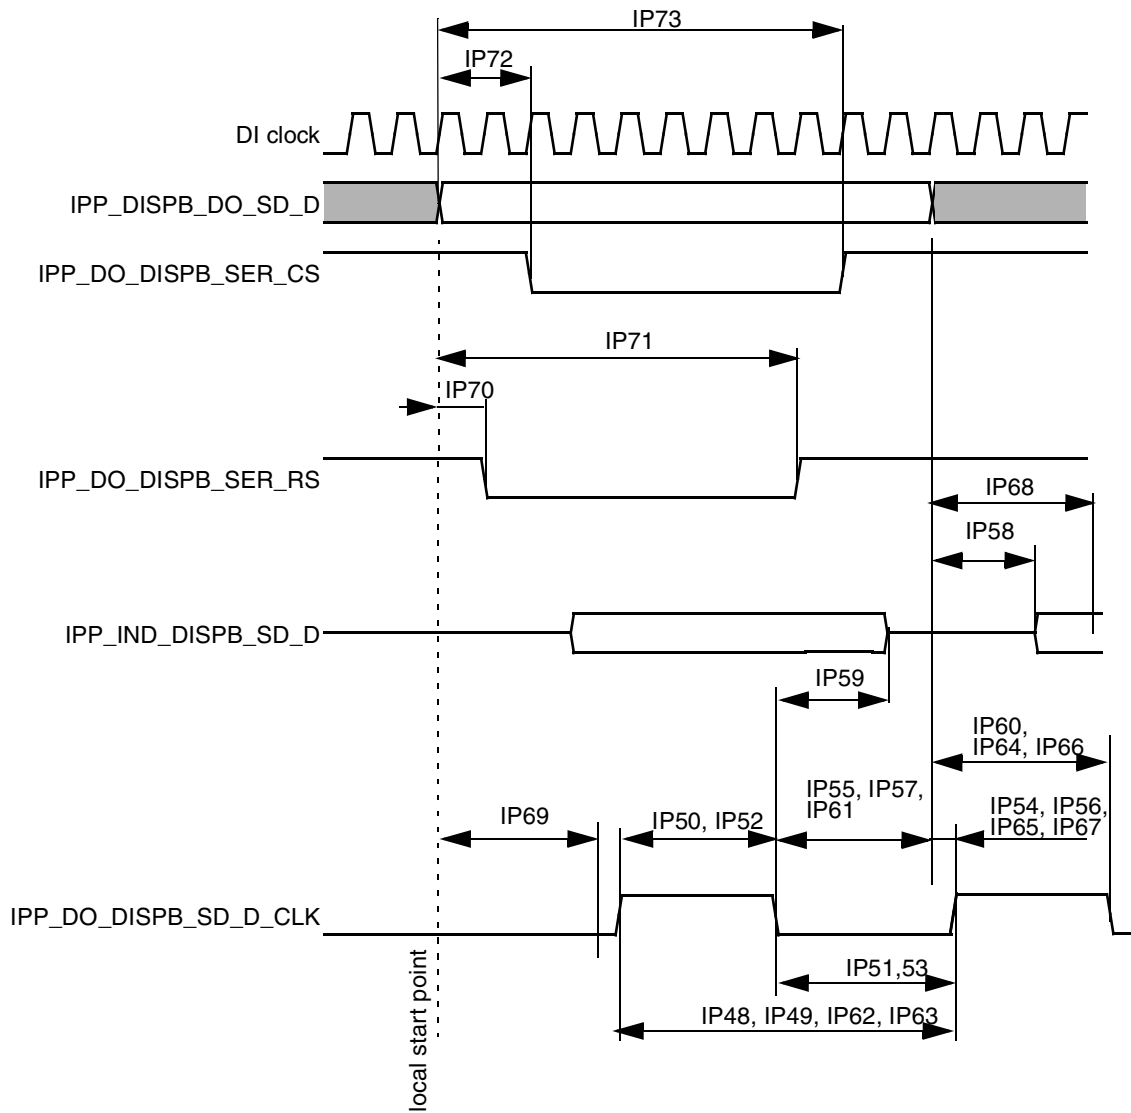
IP73

IP72

DI clock

IPP_DISPB_DO_SD_D

IPP_DO_DISPB_SER_CS

IP71

IP70

IPP_DO_DISPB_SER_RS

IP68

IP58

IPP_IND_DISPB_SD_D

IP59

IP60, IP64, IP66

IP55, IP57, IP61

IP54, IP56, IP65, IP67

IP69

IP50, IP52

IPP_DO_DISPB_SD_D_CLK

IP51,53

IP48, IP49, IP62, IP63

local start point